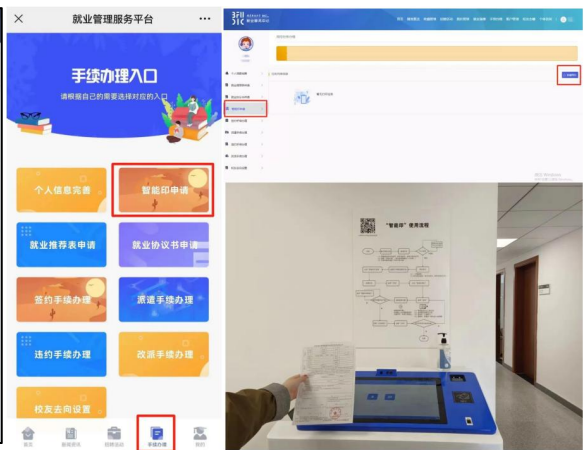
就业管理服务平台

手续办理入口

请根据自己的需要选择对应的入口

个人信息完善

智能印申请

就业推荐表申请

就业协议书申请

签约手续办理

派遣手续办理

违约手续办理

改派手续办理

校友去向设置

首页

手续办理

我的

"智能印"使用流程